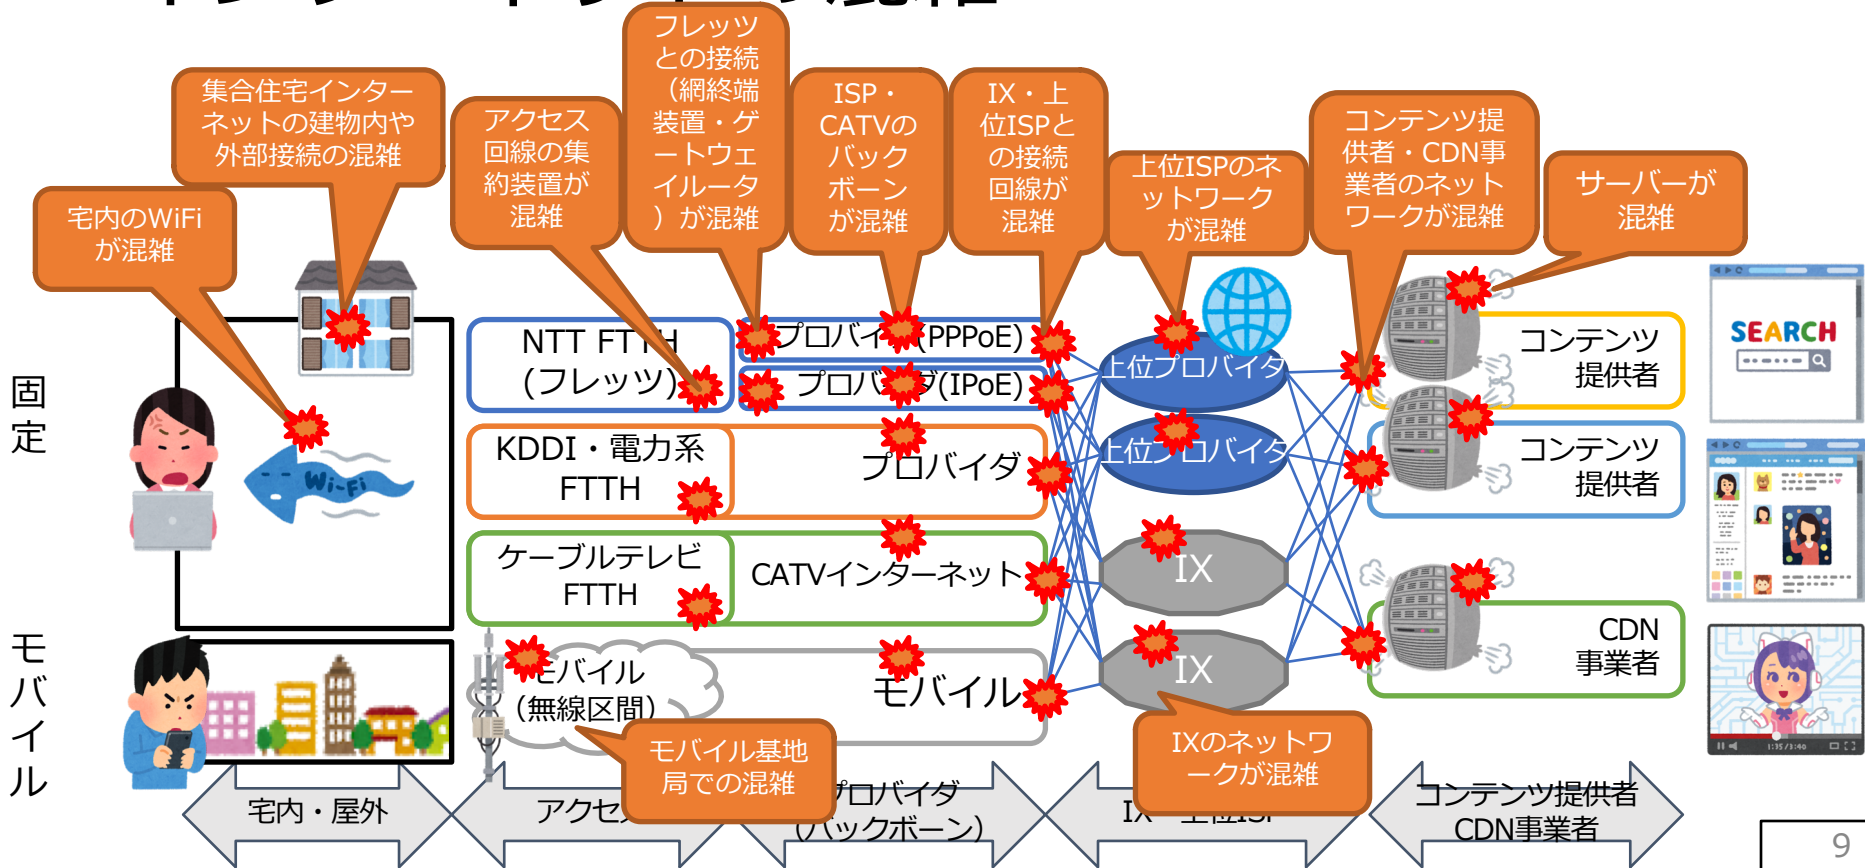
集合住宅インターネットの建物内や外部接続の混雑

宅内のWiFiが混雑

アクセス回線の集約装置が混雑

フレッツとの接続（網終端装置・ゲートウェイルータ）が混雑

ISP・CATVのバックボーンが混雑

IX・上位ISPとの接続回線が混雑

上位ISPのネットワークが混雑

コンテンツ提供者・CDN事業者のネットワークが混雑

サーバーが混雑

固定

モバイル

NTT FTTH（フレッツ）

プロバイダ(PPPoE)

プロバイダ(IPoE)

KDDI・電力系 FTTH

プロバイダ

ケーブルテレビ FTTH

CATVインターネット

モバイル（無線区間）

モバイル

上位プロバイダ

上位プロバイダ

IX

IX

コンテンツ提供者

コンテンツ提供者

CDN事業者

SEARCH

モバイル基地局での混雑

IXのネットワークが混雑

宅内・屋外

アクセス

プロバイダ（バックボーン）

IX・上位ISP

コンテンツ提供者 CDN事業者

9